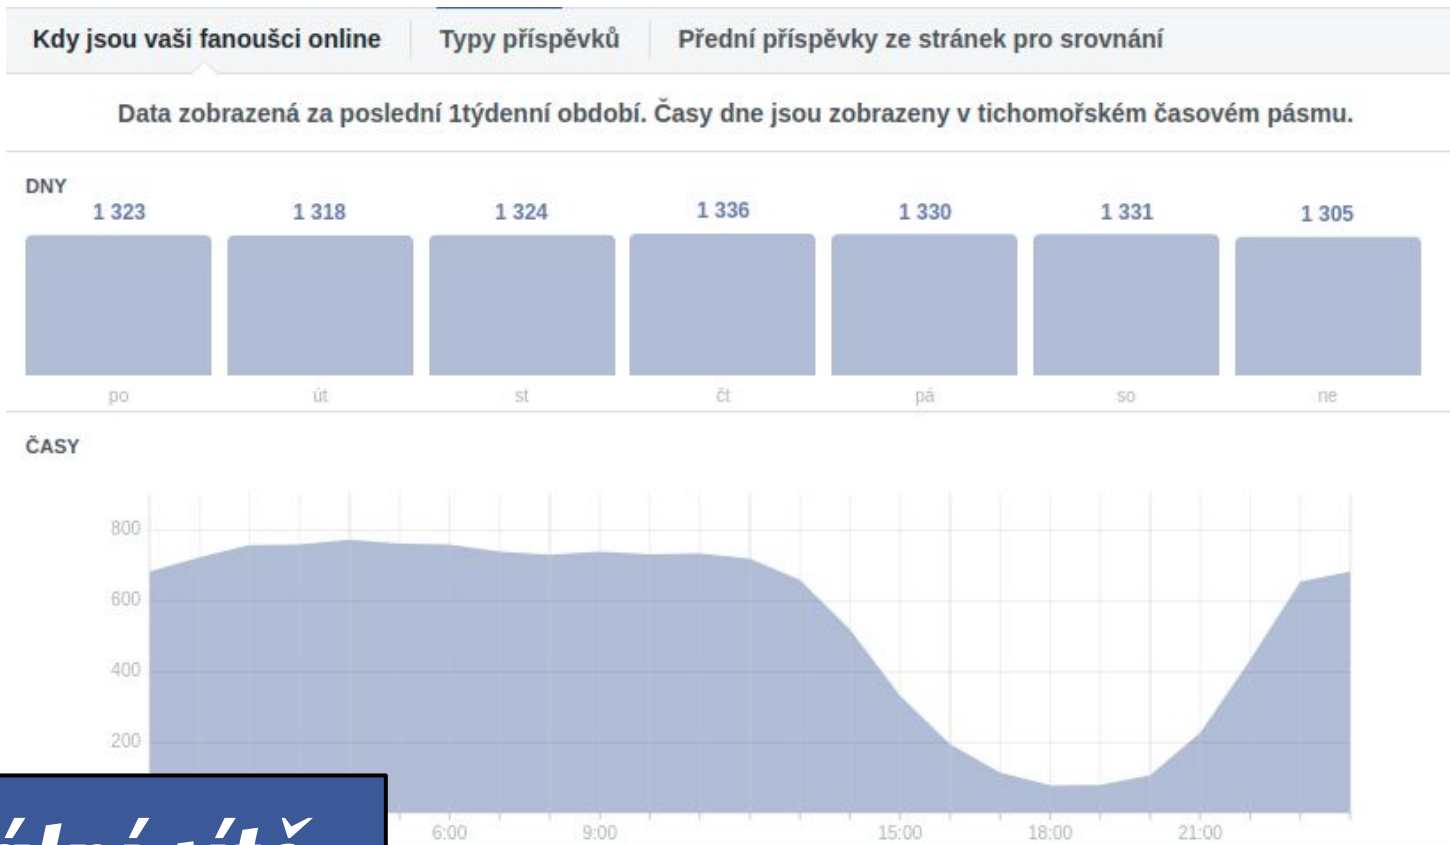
Kdy jsou vaši fanoušci online | Typy příspěvků | Přední příspěvky ze stránek pro srovnání

Data zobrazená za poslední 1týdenní období. Časy dne jsou zobrazeny v tichomořském časovém pásmu.

DNY

1 323 1 318 1 324 1 336 1 330 1 331 1 305

po út st čt pá so ne

ČASY

800
600
400
200

6:00 9:00 15:00 18:00 21:00

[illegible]